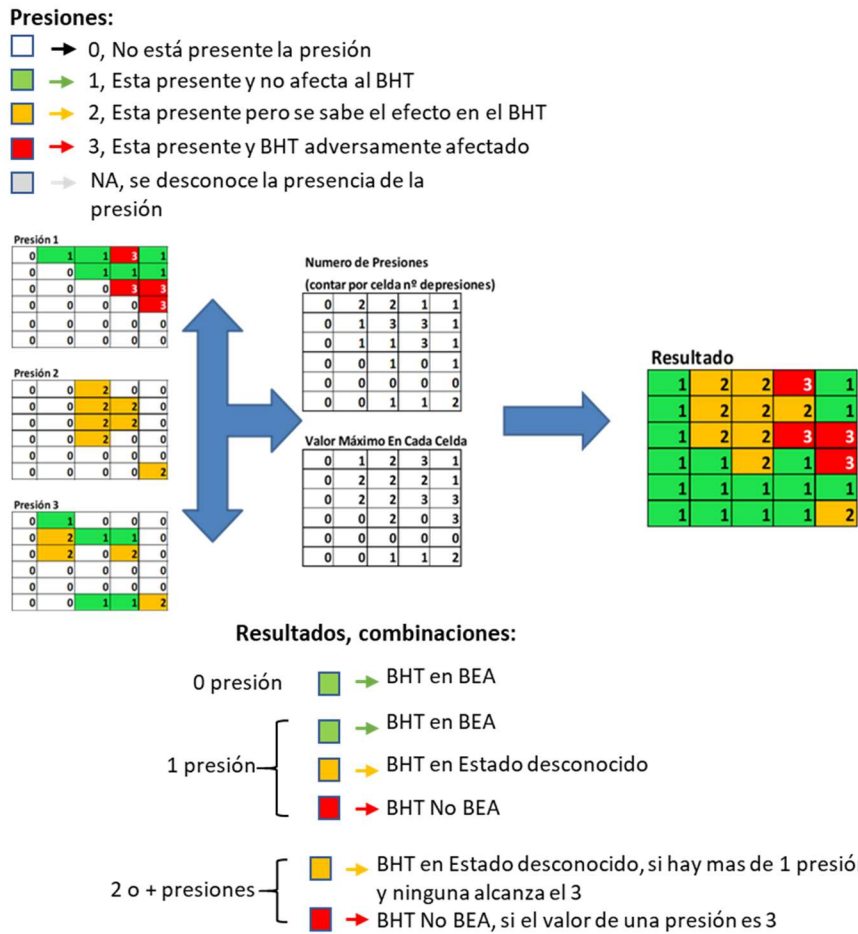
**Presiones:**

0, No está presente la presión
1, Esta presente y no afecta al BHT
2, Esta presente pero se sabe el efecto en el BHT
3, Esta presente y BHT adversamente afectado
NA, se desconoce la presencia de la presión

Presión 1

| 0 | 1 | 1 | 3 | 1 |
|---|---|---|---|---|
| 0 | 0 | 1 | 1 | 1 |
| 0 | 0 | 0 | 3 | 3 |
| 0 | 0 | 0 | 0 | 3 |
| 0 | 0 | 0 | 0 | 0 |
| 0 | 0 | 0 | 0 | 0 |

Presión 2

| 0 | 0 | 2 | 0 | 0 |
|---|---|---|---|---|
| 0 | 0 | 2 | 2 | 0 |
| 0 | 0 | 2 | 2 | 0 |
| 0 | 0 | 2 | 0 | 0 |
| 0 | 0 | 0 | 0 | 0 |
| 0 | 0 | 0 | 0 | 2 |

Presión 3

| 0 | 1 | 0 | 0 | 0 |
|---|---|---|---|---|
| 0 | 2 | 1 | 1 | 0 |
| 0 | 2 | 0 | 2 | 0 |
| 0 | 0 | 0 | 0 | 0 |
| 0 | 0 | 0 | 0 | 0 |
| 0 | 0 | 1 | 1 | 2 |

Numero de Presiones
(contar por celda nº de presiones)

| 0 | 2 | 2 | 1 | 1 |
|---|---|---|---|---|
| 0 | 1 | 3 | 3 | 1 |
| 0 | 1 | 1 | 3 | 1 |
| 0 | 0 | 1 | 0 | 1 |
| 0 | 0 | 0 | 0 | 0 |
| 0 | 0 | 1 | 1 | 2 |

Valor Máximo En Cada Celda

| 0 | 1 | 2 | 3 | 1 |
|---|---|---|---|---|
| 0 | 2 | 2 | 2 | 1 |
| 0 | 2 | 2 | 3 | 3 |
| 0 | 0 | 2 | 0 | 3 |
| 0 | 0 | 0 | 0 | 0 |
| 0 | 0 | 1 | 1 | 2 |

Resultado

| 1 | 2 | 2 | 3 | 1 |
|---|---|---|---|---|
| 1 | 2 | 2 | 2 | 1 |
| 1 | 2 | 2 | 3 | 3 |
| 1 | 1 | 2 | 1 | 3 |
| 1 | 1 | 1 | 1 | 1 |
| 1 | 1 | 1 | 1 | 2 |

**Resultados, combinaciones:**

0 presión → BHT en BEA

1 presión
→ BHT en BEA
→ BHT en Estado desconocido
→ BHT No BEA

2 o + presiones
→ BHT en Estado desconocido, si hay mas de 1 presió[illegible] y ninguna alcanza el 3
→ BHT No BEA, si el valor de una presión es 3